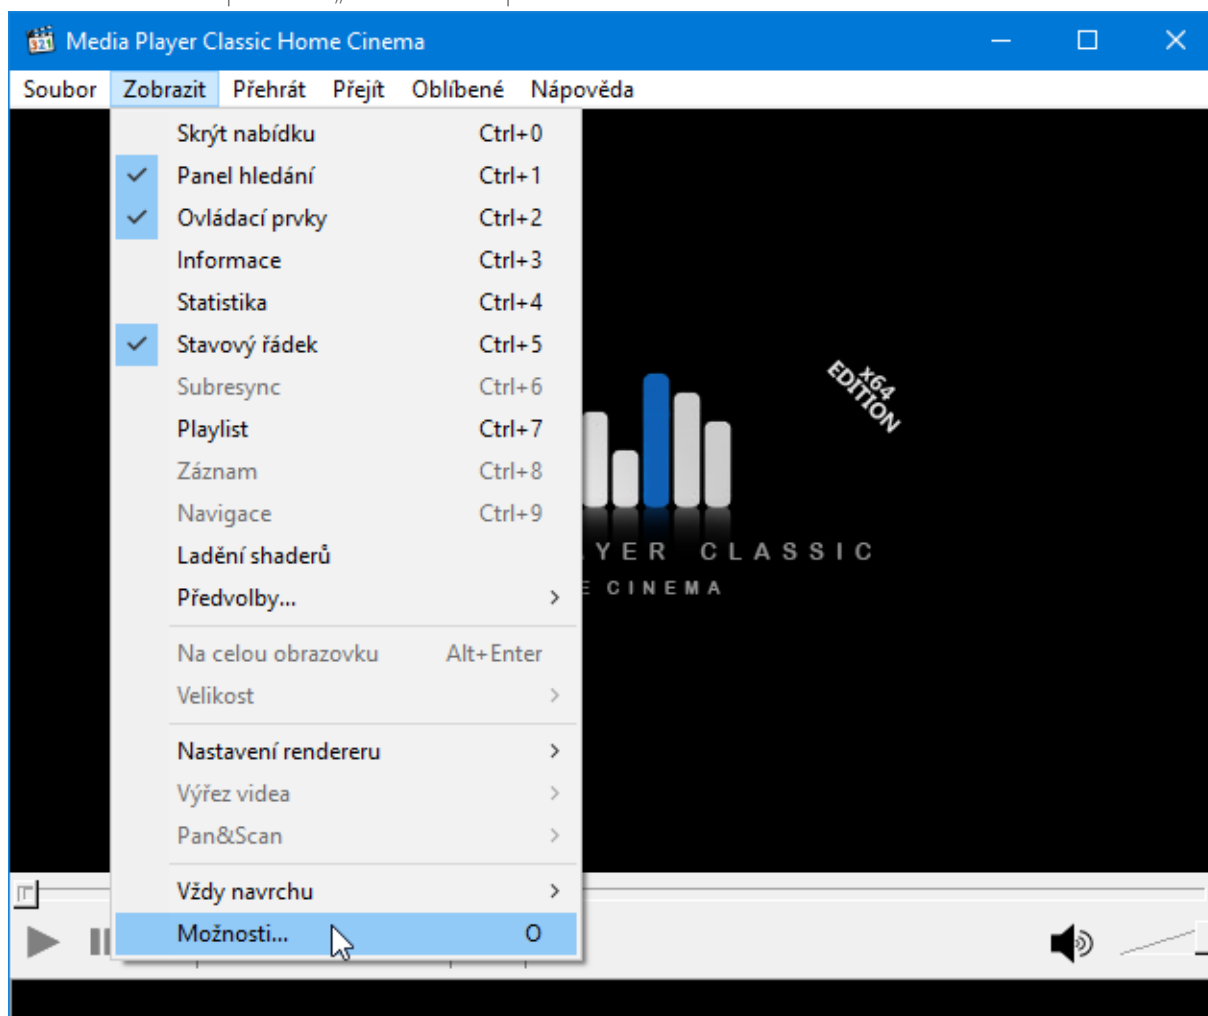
Media Player Classic Home Cinema

Soubor Zobrazit Přehrát Přejít Oblíbené Nápověda

Skrýt nabídku Ctrl+0
Panel hledání Ctrl+1
Ovládací prvky Ctrl+2
Informace Ctrl+3
Statistika Ctrl+4
Stavový řádek Ctrl+5
Subresync Ctrl+6
Playlist Ctrl+7
Záznam Ctrl+8
Navigace Ctrl+9
Ladění shaderů
Předvolby...
Na celou obrazovku Alt+Enter
Velikost
Nastavení rendereru
Výřez videa
Pan&Scan
Vždy navrchu
Možnosti... O

x64 EDITION
YER CLASSIC
E CINEMA